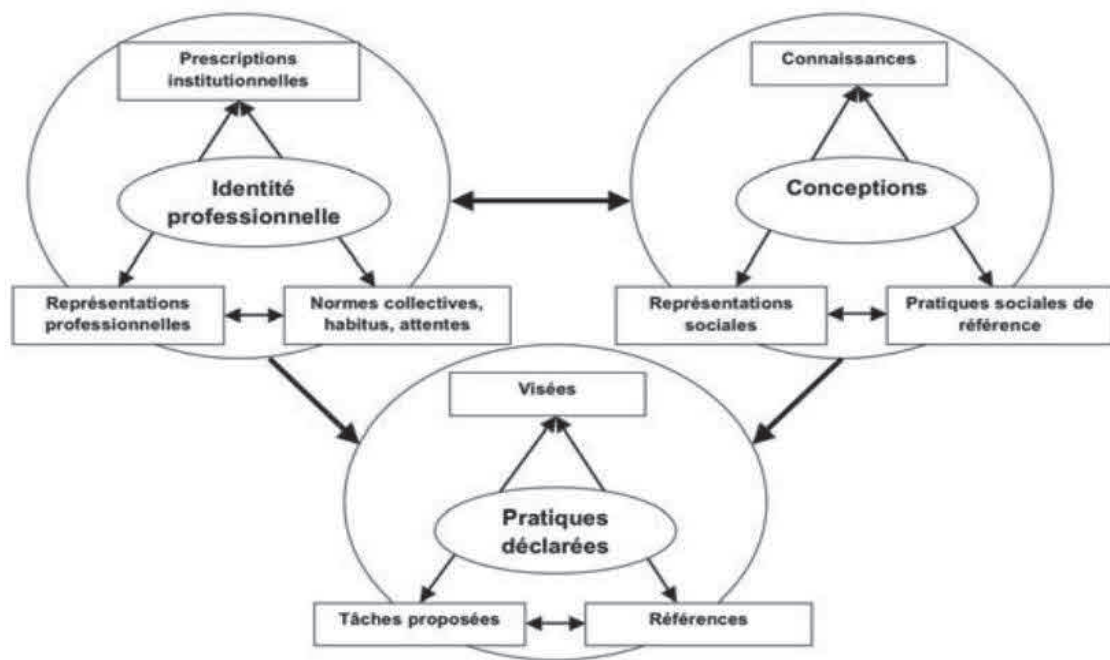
Prescriptions institutionnelles

Identité professionnelle

Représentations professionnelles

Normes collectives, habitus, attentes

Connaissances

Conceptions

Représentations sociales

Pratiques sociales de référence

Visées

Pratiques déclarées

Tâches proposées

Références